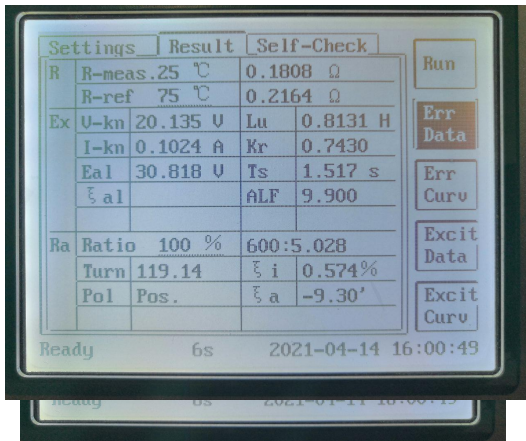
Settings | Result | Self-Check

| R | R-meas.25 ℃ | 0.1808 Ω | |
|---|---|---|---|
| | R-ref 75 ℃ | 0.2164 Ω | |
| Ex | V-kn 20.135 V | Lu | 0.8131 H |
| | I-kn 0.1024 A | Kr | 0.7430 |
| | Eal 30.818 V | Ts | 1.517 s |
| | ξal | ALF | 9.900 |
| Ra | Ratio 100 % | 600:5.028 | |
| | Turn 119.14 | ξi | 0.574% |
| | Pol Pos. | ξa | -9.30' |

Run

Err Data

Err Curv

Excit Data

Excit Curv

Ready 6s 2021-04-14 16:00:49

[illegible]